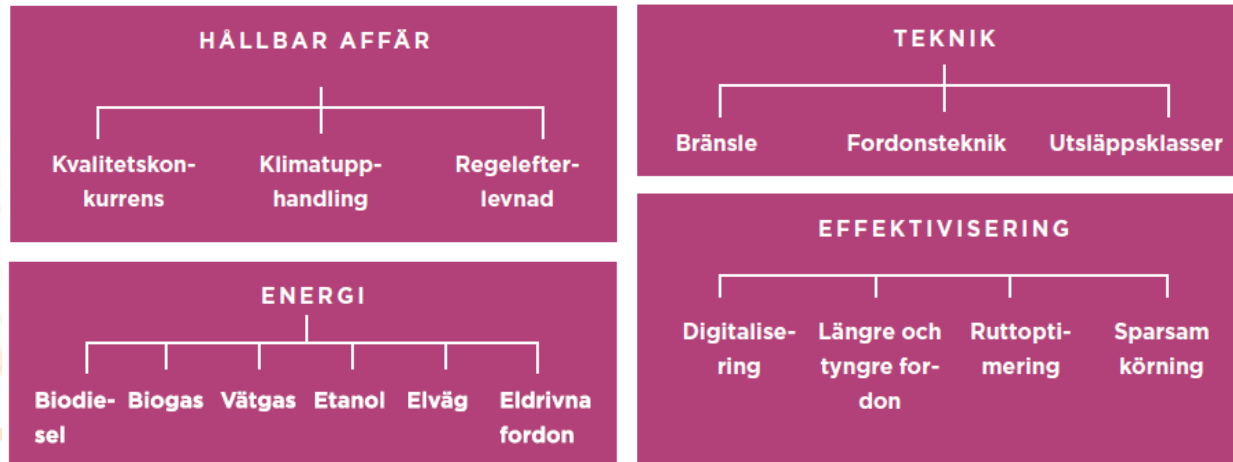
HÅLLBAR AFFÄR

Kvalitetskonkurrens

Klimatupphandling

Regeleftervlevnad

ENERGI

Biodiesel

Biogas

Vätgas

Etanol

Elväg

Eldrivna fordon

TEKNIK

Bränsle

Fordonsteknik

Utsläppsklasser

EFFEKTIVISERING

Digitalisering

Längre och tyngre fordon

Ruttoptimering

Sparsam körning